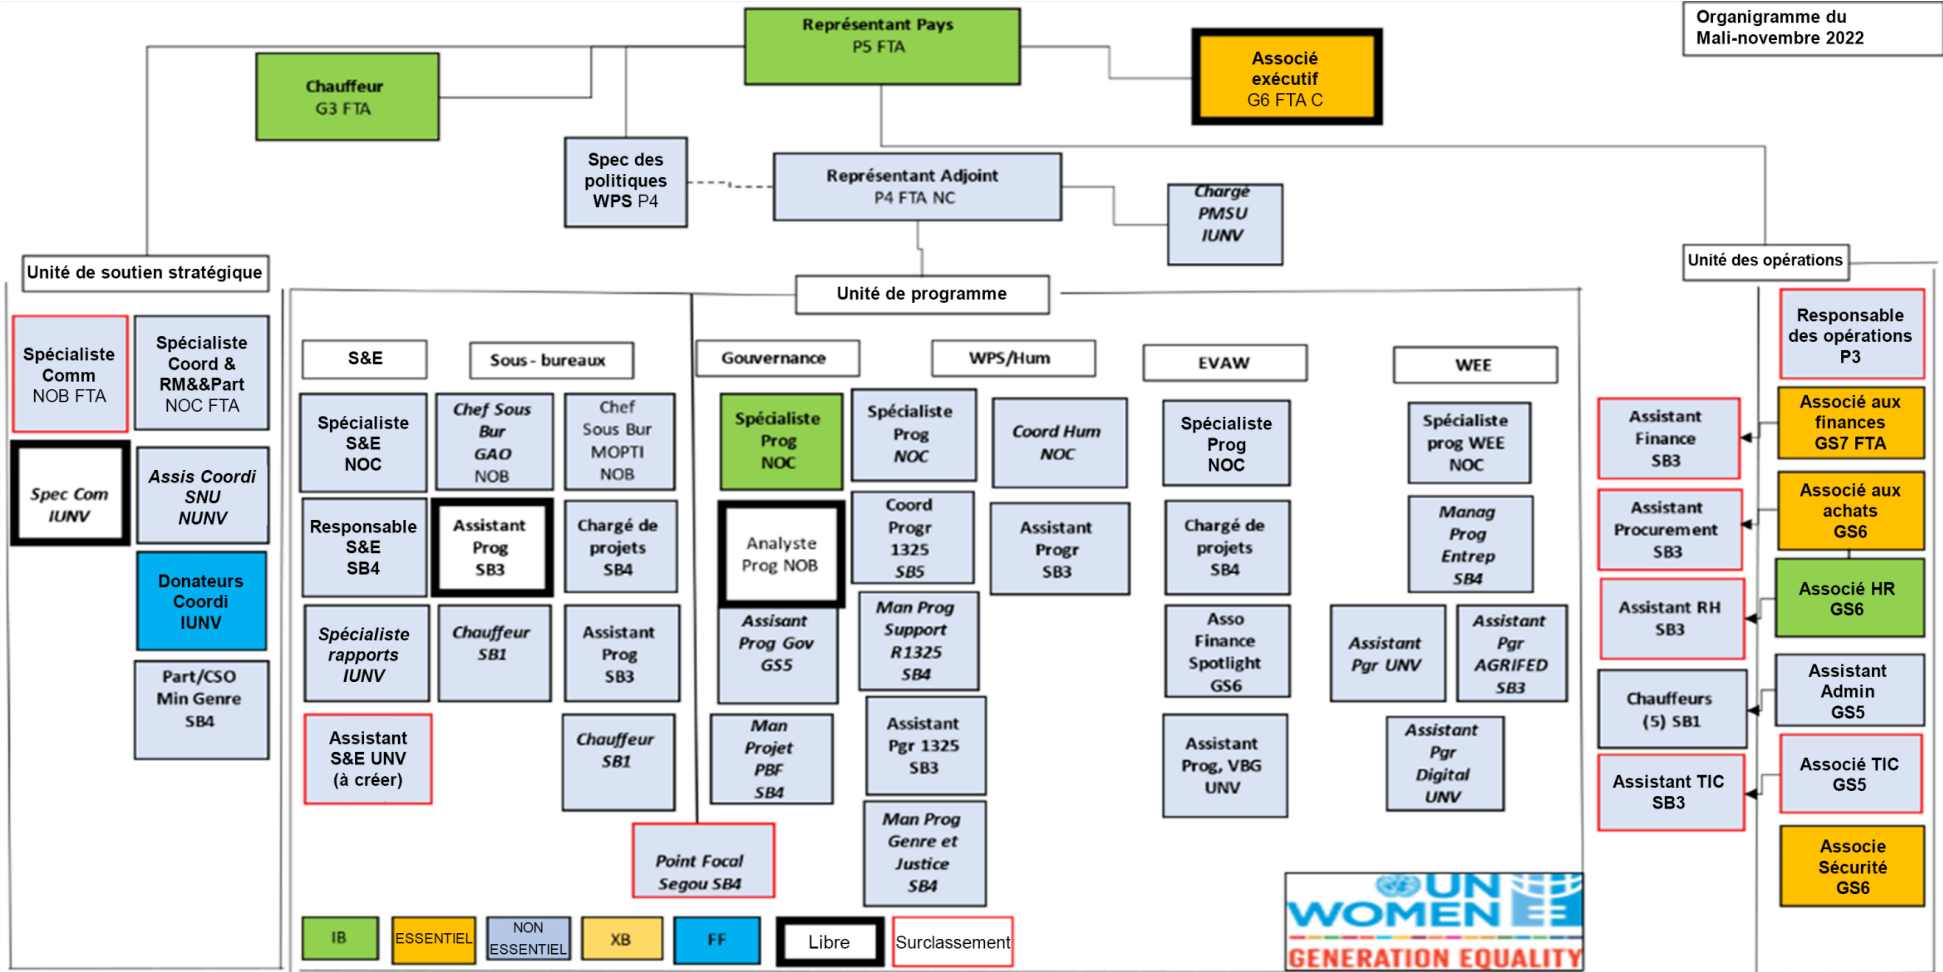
Organigramme du Mali-novembre 2022

Représentant Pays
P5 FTA

Chauffeur
G3 FTA

Associé exécutif
G6 FTA C

Spec des politiques WPS P4

Représentant Adjoint
P4 FTA NC

Chargé PMSU IUNV

Unité de soutien stratégique

Unité de programme

Unité des opérations

Spécialiste Comm
NOB FTA

Spécialiste Coord & RM&&Part
NOC FTA

Spec Com IUNV

Assis Coordi SNU NUNV

Donateurs Coordi IUNV

Part/CSO Min Genre SB4

S&E

Sous - bureaux

Gouvernance

WPS/Hum

EVAW

WEE

Spécialiste S&E NOC

Chef Sous Bur GAO NOB

Chef Sous Bur MOPTI NOB

Spécialiste Prog NOC

Spécialiste Prog NOC

Coord Hum NOC

Spécialiste Prog NOC

Spécialiste prog WEE NOC

Responsable S&E SB4

Assistant Prog SB3

Chargé de projets SB4

Analyste Prog NOB

Coord Progr 1325 SB5

Assistant Progr SB3

Chargé de projets SB4

Manag Prog Entrep SB4

Spécialiste rapports IUNV

Chauffeur SB1

Assistant Prog SB3

Assisant Prog Gov GS5

Man Prog Support R1325 SB4

Asso Finance Spotlight GS6

Assistant Pgr UNV

Assistant Pgr AGRIFED SB3

Assistant S&E UNV (à créer)

Chauffeur SB1

Man Projet PBF SB4

Assistant Pgr 1325 SB3

Assistant Prog, VBG UNV

Assistant Pgr Digital UNV

Point Focal Segou SB4

Man Prog Genre et Justice SB4

Responsable des opérations P3

Assistant Finance SB3

Associé aux finances GS7 FTA

Assistant Procurement SB3

Associé aux achats GS6

Assistant RH SB3

Associé HR GS6

Chauffeurs (5) SB1

Assistant Admin GS5

Assistant TIC SB3

Associé TIC GS5

Associe Sécurité GS6

IB

ESSENTIEL

NON ESSENTIEL

XB

FF

Libre

Surclassement

UN WOMEN
GENERATION EQUALITY